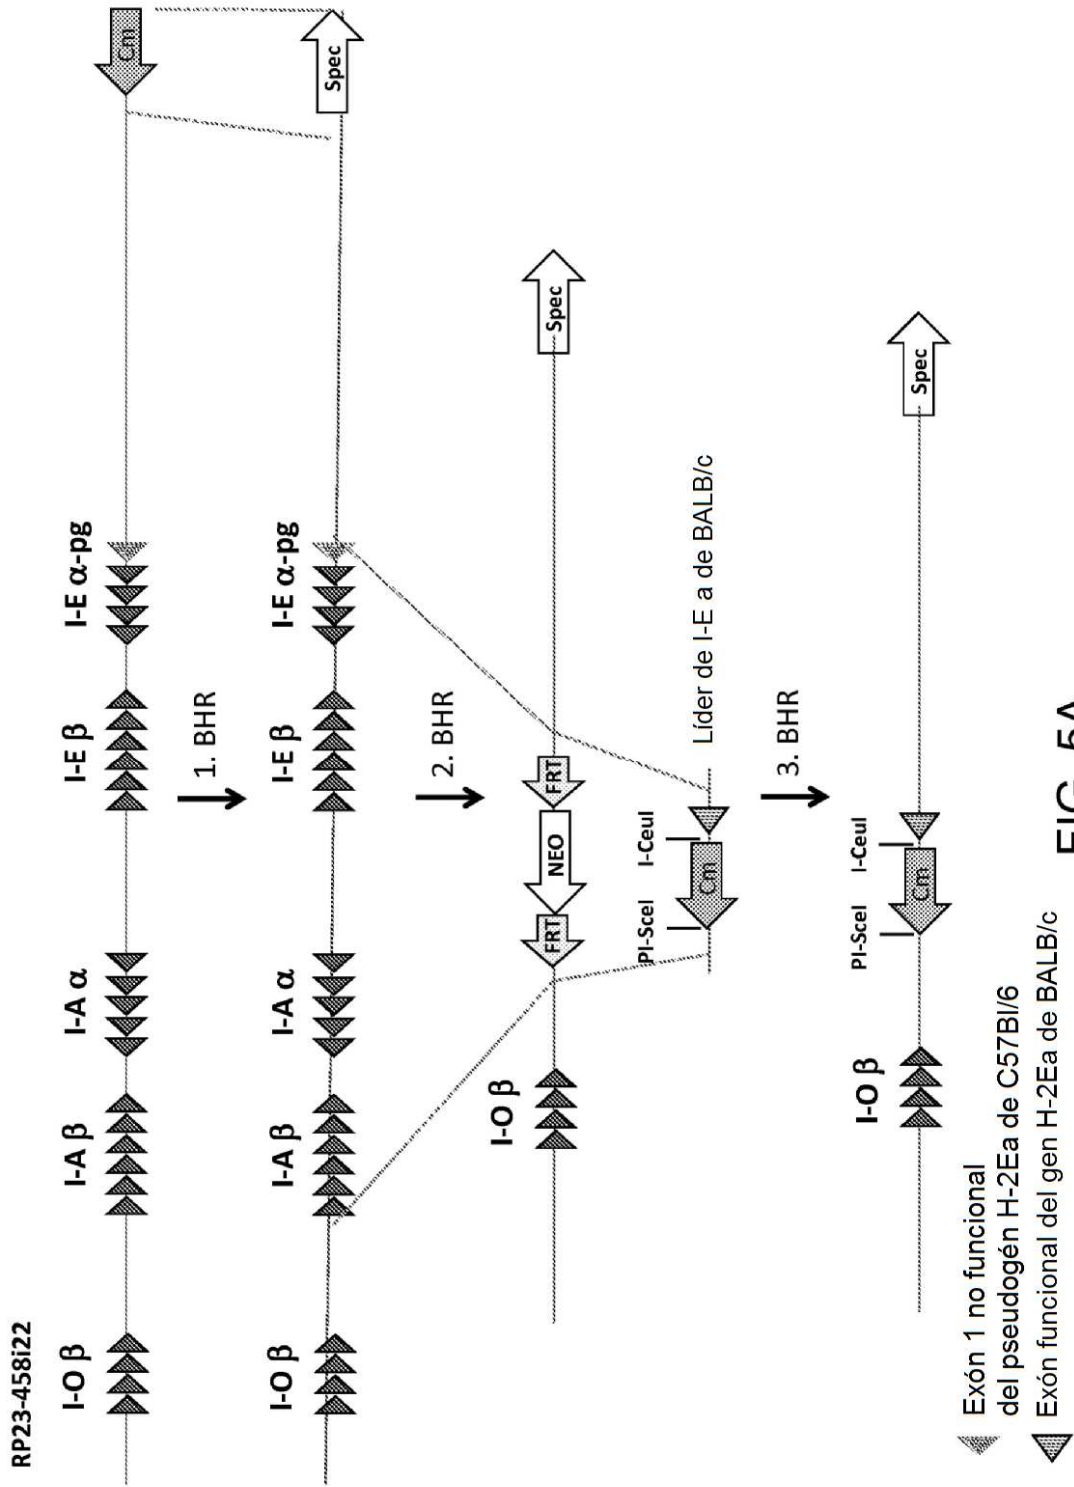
RP23-458i22

I-O β

I-A β

I-A α

I-E β

I-E α-pg

Cm

1. BHR

I-O β

I-A β

I-A α

I-E β

I-E α-pg

Spec

2. BHR

I-O β

FRT

NEO

FRT

Spec

PI-SceI

I-CeuI

Cm

Líder de I-E a de BALB/c

3. BHR

I-O β

PI-SceI

I-CeuI

Cm

Spec

Exón 1 no funcional del pseudogén H-2Ea de C57Bl/6

Exón funcional del gen H-2Ea de BALB/c

FIG. 5A